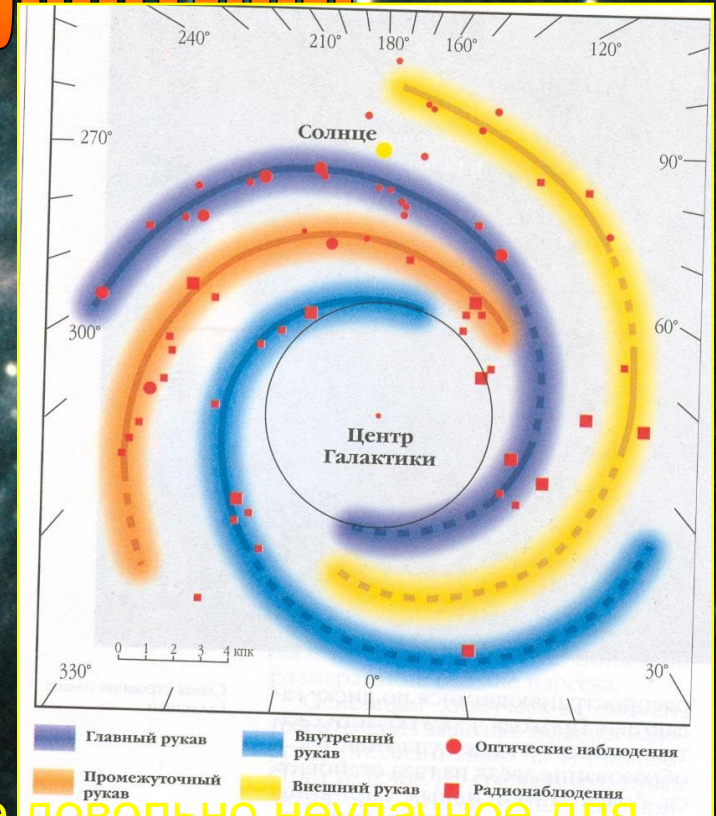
240°
210°
180°
160°
120°
270°
Солнце
90°
300°
60°
Центр Галактики
0 1 2 3 4 кпк
330°
0°
30°
Главный рукав
Внутренний рукав
Оптические наблюдения
Промежуточный рукав
Внешний рукав
Радионаблюдения
е довольно неудачное для